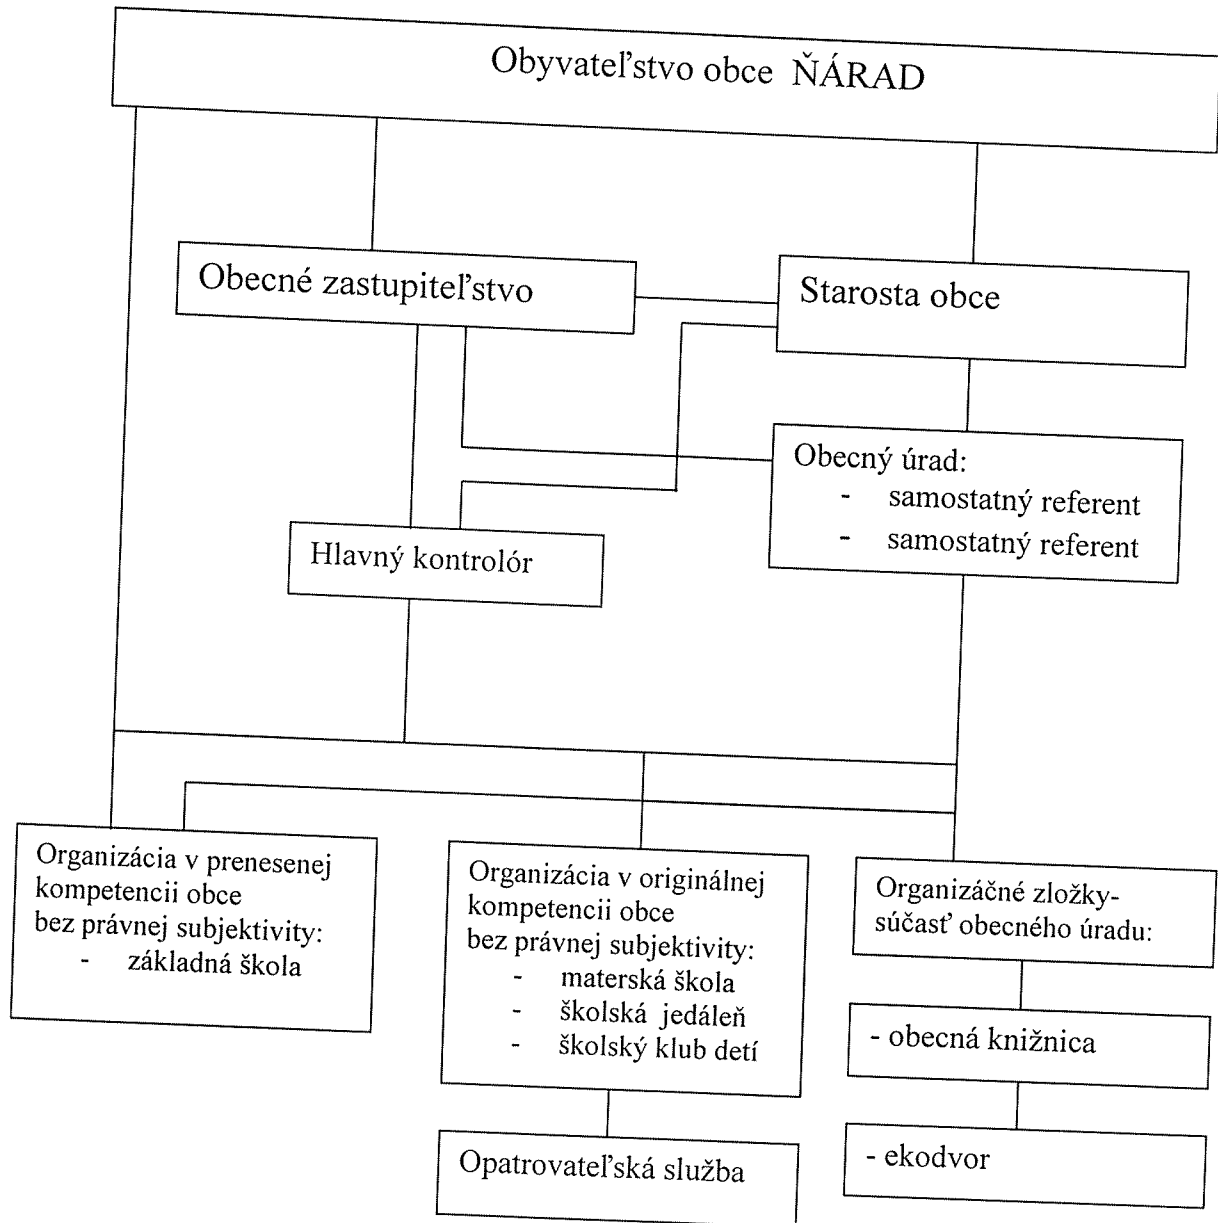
Obyvateľstvo obce ŇÁRAD

Obecné zastupiteľstvo

Starosta obce

Obecný úrad:
- samostatný referent
- samostatný referent

Hlavný kontrolór

Organizácia v prenesenej kompetencii obce bez právnej subjektivity:
- základná škola

Organizácia v originálnej kompetencii obce bez právnej subjektivity:
- materská škola
- školská jedáleň
- školský klub detí

Organizáčné zložky-súčasť obecného úradu:

- obecná knižnica

- ekodvor

Opatrovateľská služba